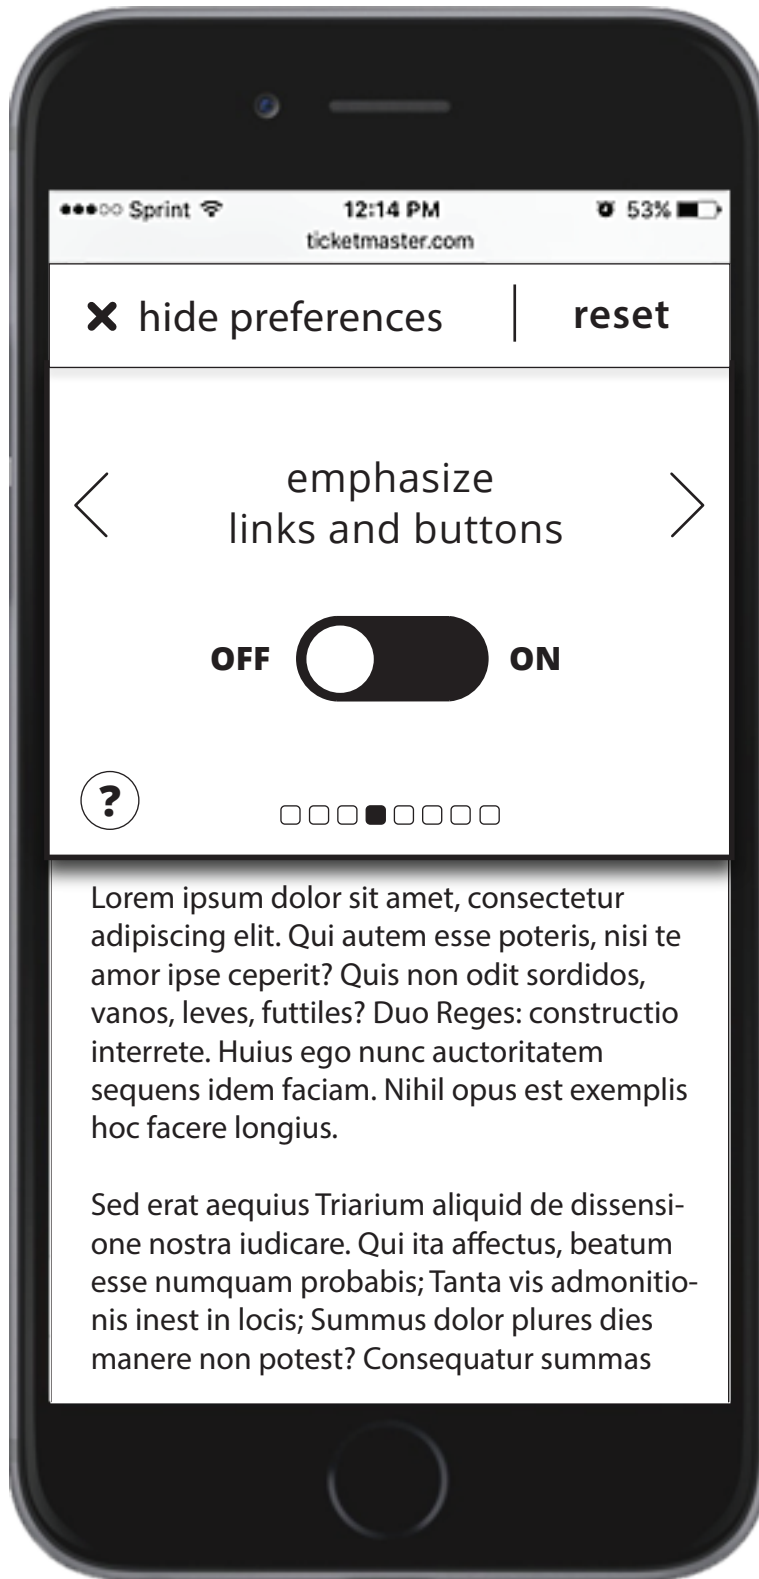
●●●○○ Sprint 12:14 PM 53%
ticketmaster.com

✕ hide preferences | reset

emphasize
links and buttons

OFF ON

?

Lorem ipsum dolor sit amet, consectetur adipiscing elit. Qui autem esse poteris, nisi te amor ipse ceperit? Quis non odit sordidos, vanos, leves, futtiles? Duo Reges: constructio interrete. Huius ego nunc auctoritatem sequens idem faciam. Nihil opus est exemplis hoc facere longius.

Sed erat aequius Triarium aliquid de dissensione nostra iudicare. Qui ita affectus, beatum esse numquam probabis; Tanta vis admonitionis inest in locis; Summus dolor plures dies manere non potest? Consequatur summas